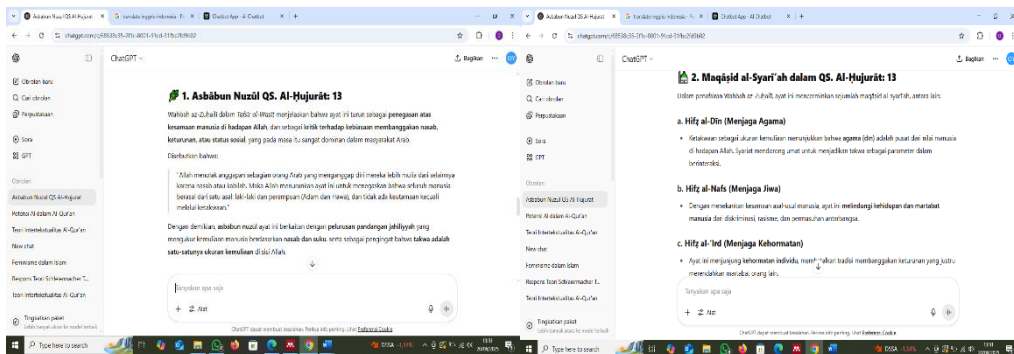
Asbabun Nuzul QS Al-Hujurat | translate inggris indonesia | Chatbot App · AI Chatbot | +

chatgpt.com/c/68538c35-3f1c-8001-91cd-31fbc2fb9b82

ChatGPT

Bagikan

Obrolan baru
Cari obrolan
Perpustakaan
Sora
GPT

Obrolan
Asbabun Nuzul QS Al-Hujurat
Peranan Al-Quran Al-Quran
Teori Intertekstualitas Al-Qur'an
New chat
Feminisme dalam Islam
Respons Teori Schleiermacher T...
Teori Intertekstualitas Al-Qur'an

Tingkatkan paket
Lebih banyak akses ke model terbaik

1. Asbābun Nuzūl QS. Al-Ḥujurāt: 13

Wahbah az-Zuhaili dalam Tafsīr al-Wasīṭ menjelaskan bahwa ayat ini turun sebagai penegasan atas kesamaan manusia di hadapan Allah, dan sebagai kritik terhadap kebiasaan membanggakan nasab, keturunan, atau status sosial, yang pada masa itu sangat dominan dalam masyarakat Arab.

Disebutkan bahwa:

"Allah mencela anggapan sebagian orang Arab yang menganggap diri mereka lebih mulia dari selainnya karena nasab atau kabilah. Maka Allah menurunkan ayat ini untuk menegaskan bahwa seluruh manusia berasal dari satu asal: laki-laki dan perempuan (Adam dan Hawa), dan tidak ada keutamaan kecuali melalui ketakwaan."

Dengan demikian, asbabun nuzūl ayat ini berkaitan dengan pelurusan pandangan jahiliyyah yang mengukur kemuliaan manusia berdasarkan nasab dan suku, serta sebagai pengingat bahwa takwa adalah satu-satunya ukuran kemuliaan di sisi Allah.

Tanyakan apa saja

+ Alat

ChatGPT dapat membuat kesalahan. Periksa info penting. Lihat Preferensi Cookie.

Type here to search

IDSSA -1,11%

Asbabun Nuzul QS Al-Hujurat | translate inggris indonesia | Chatbot App · AI Chatbot | +

chatgpt.com/c/68538c35-3f1c-8001-91cd-31fbc2fb9b82

ChatGPT

Bagikan

Obrolan baru
Cari obrolan
Perpustakaan
Sora
GPT

Obrolan
Asbabun Nuzul QS Al-Hujurat
Peranan Al-Quran Al-Quran
Teori Intertekstualitas Al-Qur'an
New chat
Feminisme dalam Islam
Respons Teori Schleiermacher T...
Teori Intertekstualitas Al-Qur'an

Tingkatkan paket
Lebih banyak akses ke model terbaik

2. Maqāṣid al-Syari'ah dalam QS. Al-Ḥujurāt: 13

Dalam penafsiran Wahbah az-Zuhaili, ayat ini mencerminkan sejumlah maqāṣid al-syarī'ah, antara lain:

a. Hifz al-Dīn (Menjaga Agama)

• Ketakwaan sebagai ukuran kemuliaan menunjukkan bahwa agama (dīn) adalah pusat dari nilai manusia di hadapan Allah. Syariat mendorong umat untuk menjadikan takwa sebagai parameter dalam berinteraksi.

b. Hifz al-Nafs (Menjaga Jiwa)

• Dengan menekankan kesamaan asal-usul manusia, ayat ini melindungi kehidupan dan martabat manusia dari diskriminasi, rasisme, dan permusuhan antarbangsa.

c. Hifz al-'Irḍ (Menjaga Kehormatan)

• Ayat ini menjunjung kehormatan individu, menghapuskan tradisi membanggakan keturunan yang justru merendahkan martabat orang lain.

Tanyakan apa saja

+ Alat

ChatGPT dapat membuat kesalahan. Periksa info penting. Lihat Preferensi Cookie.

Type here to search

IDSSA -1,11%